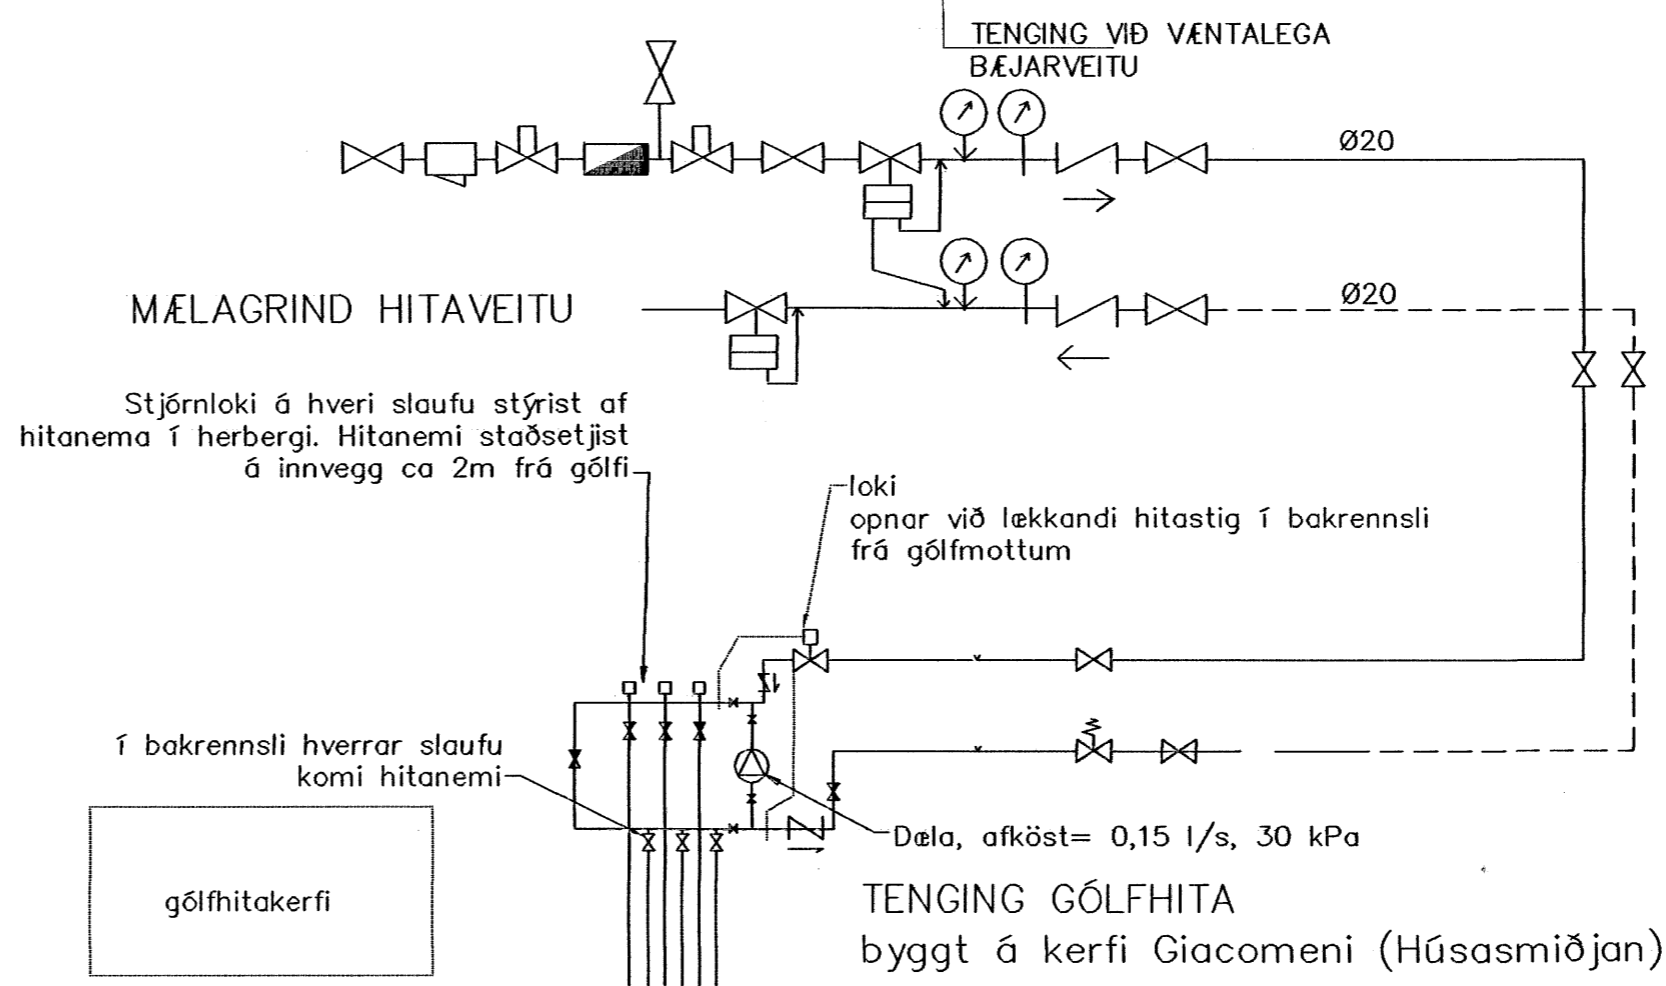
TENGING VIÐ VÆNTALEGA BÆJARVEITU

Ø20

MÆLAGRIND HITAVEITU

Ø20

Stjórnloki á hveri slaufu stýrist af hitanema í herbergi. Hitanemi staðsetjist á innvegg ca 2m frá gólfi

loki
opnar við lækkandi hitastig í bakrennsli frá gólfmottum

í bakrennsli hverrar slaufu komi hitanemi

Dæla, afköst= 0,15 l/s, 30 kPa

gólfhitakerfi

TENGING GÓLFHITA
byggt á kerfi Giacomeni (Húsasmiðjan)